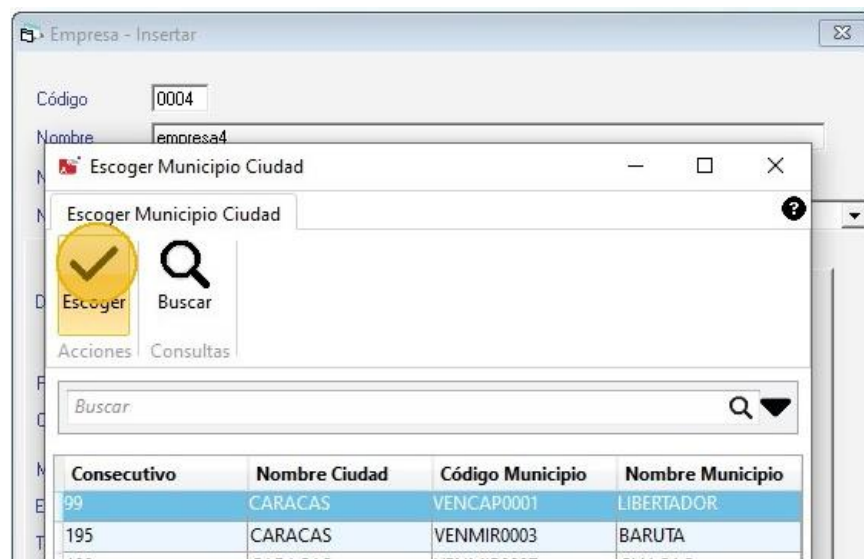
Empresa - Insertar

Código 0004

Nombre empresa4

Escoger Municipio Ciudad

Escoger Municipio Ciudad

Escoger Buscar

Acciones Consultas

Buscar

| Consecutivo | Nombre Ciudad | Código Municipio | Nombre Municipio |
|---|---|---|---|
| 99 | CARACAS | VENCAP0001 | LIBERTADOR |
| 195 | CARACAS | VENMIR0003 | BARUTA |